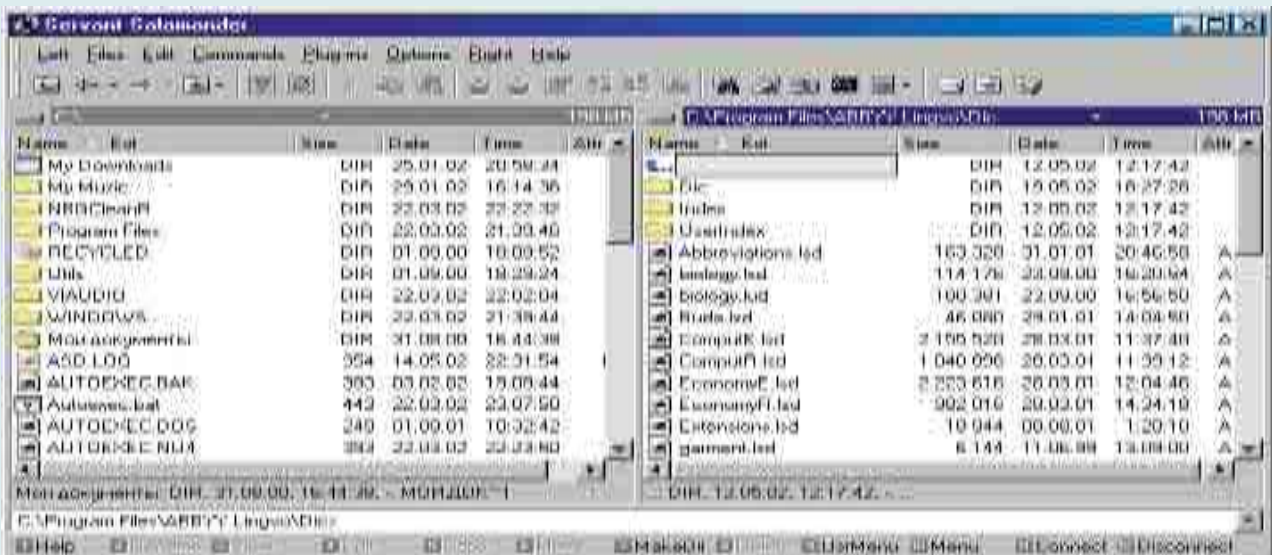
Servant Salamander

Left Files Edit Commands Plugins Options Right Help

C: 150 MB

| Name | Ext | Size | Date | Time | Attr |
|---|---|---|---|---|---|
| My Downloads | | DIR | 25.01.02 | 20:58:24 | |
| My Music | | DIR | 25.01.02 | 16:14:36 | |
| NROClean | | DIR | 22.03.02 | 22:22:32 | |
| Program Files | | DIR | 22.03.02 | 21:30:40 | |
| RECYCLED | | DIR | 01.09.00 | 19:09:52 | |
| Utils | | DIR | 01.09.00 | 19:29:24 | |
| VIAUDIO | | DIR | 22.03.02 | 22:02:04 | |
| WINDOWS | | DIR | 22.03.02 | 21:38:44 | |
| Мои документы | | DIR | 31.08.00 | 16:44:38 | |
| ASD.LOG | | 354 | 14.05.02 | 22:31:54 | |
| AUTOEXEC.BAK | | 383 | 03.02.02 | 15:08:44 | |
| Autoexec.bat | | 443 | 22.03.02 | 23:07:50 | |
| AUTOEXEC.DOS | | 240 | 01.09.01 | 10:32:42 | |
| AUTOEXEC.NU4 | | 393 | 22.03.02 | 22:23:60 | |

Мои документы: DIR, 31.08.00, 16:44:38, - МОИДОК~1

C:\Program Files\ABBYY Lingvo\Dic 198 MB

| Name | Ext | Size | Date | Time | Attr |
|---|---|---|---|---|---|
| .. | | DIR | 12.05.02 | 12:17:42 | |
| Dic | | DIR | 15.05.02 | 18:27:26 | |
| Index | | DIR | 12.05.02 | 12:17:42 | |
| UserIndex | | DIR | 12.05.02 | 12:17:42 | |
| Abbreviations.lud | | 163 328 | 31.01.01 | 20:46:58 | A |
| biology.lud | | 114 176 | 22.09.00 | 16:20:04 | A |
| biology.lud | | 100 391 | 22.09.00 | 16:56:50 | A |
| Rusla.lud | | 46 080 | 29.01.01 | 14:04:50 | A |
| ComputE.lud | | 2 155 520 | 28.03.01 | 11:37:48 | A |
| ComputR.lud | | 1 040 896 | 28.03.01 | 11:39:12 | A |
| EconomyE.lud | | 2 253 616 | 28.03.01 | 12:04:46 | A |
| EconomyR.lud | | 992 016 | 28.03.01 | 14:24:18 | A |
| Extensions.lud | | 10 944 | 08.08.01 | 1:20:10 | A |
| garment.lud | | 6 144 | 11.06.99 | 13:09:00 | A |

.. DIR, 12.05.02, 12:17:42, - ...

C:\Program Files\ABBYY Lingvo\Dic>

1 Help 2 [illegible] 3 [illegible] 4 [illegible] 5 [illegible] 6 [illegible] 7 MakeDir 8 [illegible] 9 UserMenu 10 Menu 11 Connect 12 Disconnect